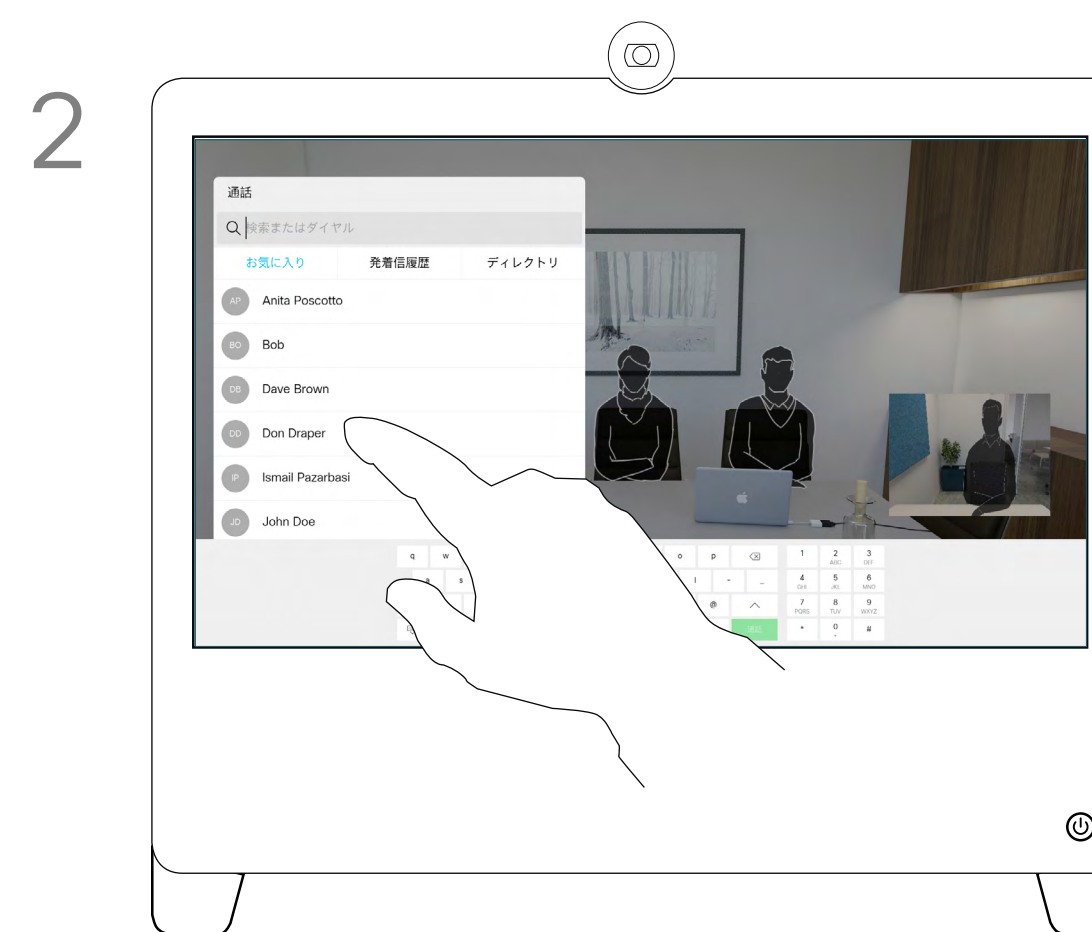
2

通話

検索またはダイヤル

お気に入り

発着信履歴

ディレクトリ

AP Anita Poscotto

BO Bob

DB Dave Brown

DD Don Draper

IP Ismail Pazarbasi

JD John Doe

q w

a s

o p

l -

@

1 2 ABC 3 DEF
4 GHI 5 JKL 6 MNO
7 PQRS 8 TUV 9 WXYZ
* 0 #